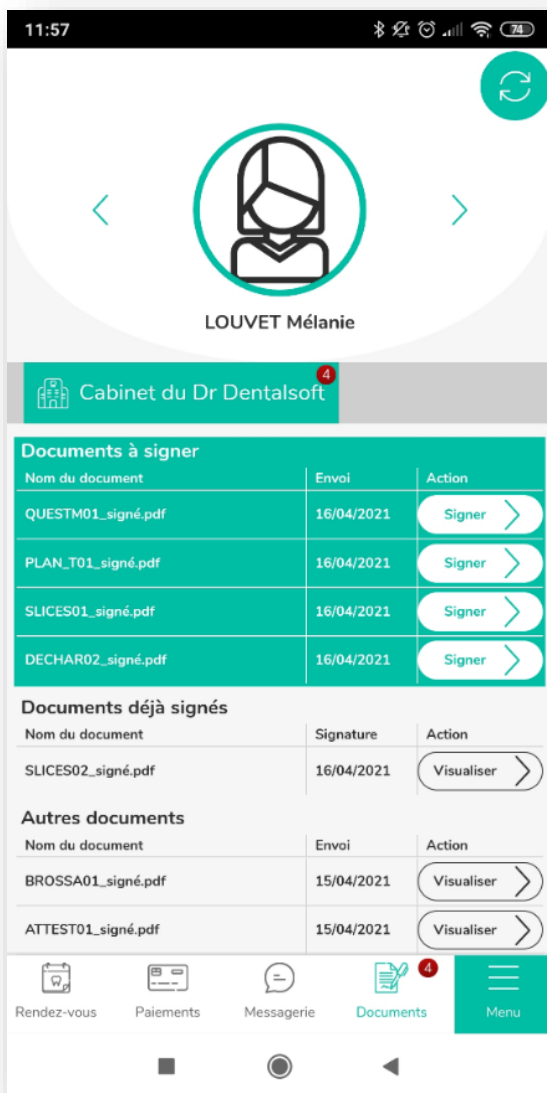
11:57

74

LOUVET Mélanie

Cabinet du Dr Dentalsoft 4

Documents à signer

| Nom du document | Envoi | Action |
|---|---|---|
| QUESTM01_signé.pdf | 16/04/2021 | Signer |
| PLAN_T01_signé.pdf | 16/04/2021 | Signer |
| SLICES01_signé.pdf | 16/04/2021 | Signer |
| DECHAR02_signé.pdf | 16/04/2021 | Signer |

Documents déjà signés

| Nom du document | Signature | Action |
|---|---|---|
| SLICES02_signé.pdf | 16/04/2021 | Visualiser |

Autres documents

| Nom du document | Envoi | Action |
|---|---|---|
| BROSSA01_signé.pdf | 15/04/2021 | Visualiser |
| ATTEST01_signé.pdf | 15/04/2021 | Visualiser |

Rendez-vous Paiements Messagerie Documents 4 Menu